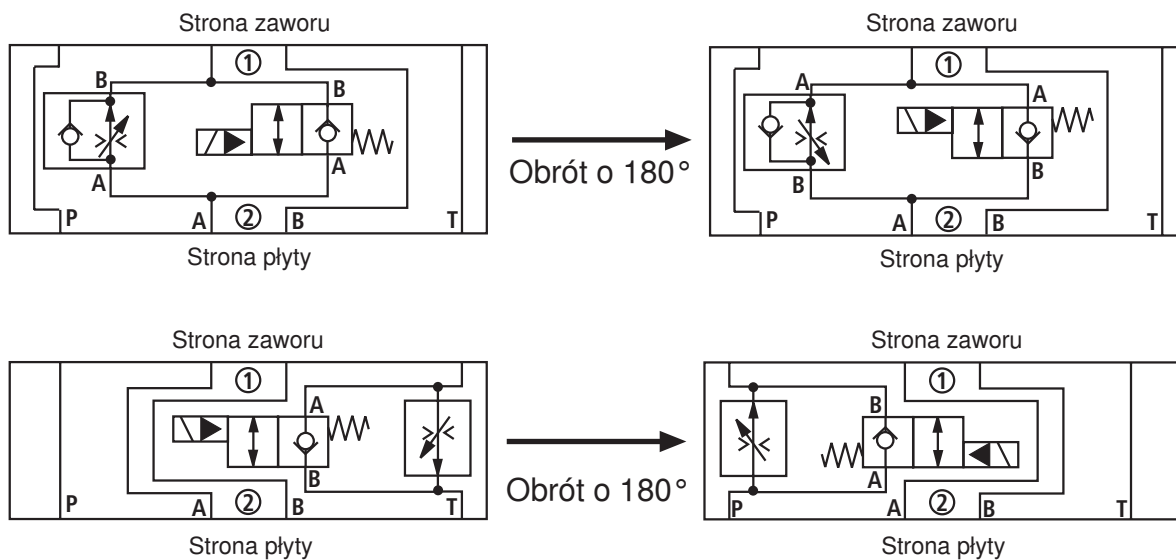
Strona zaworu

①

B

B

A

A

P

A

②

B

T

Strona płyty

Obrót o 180°

Strona zaworu

①

A

A

B

B

P

A

②

B

T

Strona płyty

Strona zaworu

①

A

B

P

A

②

B

T

Strona płyty

Obrót o 180°

Strona zaworu

①

B

A

P

A

②

B

T

Strona płyty